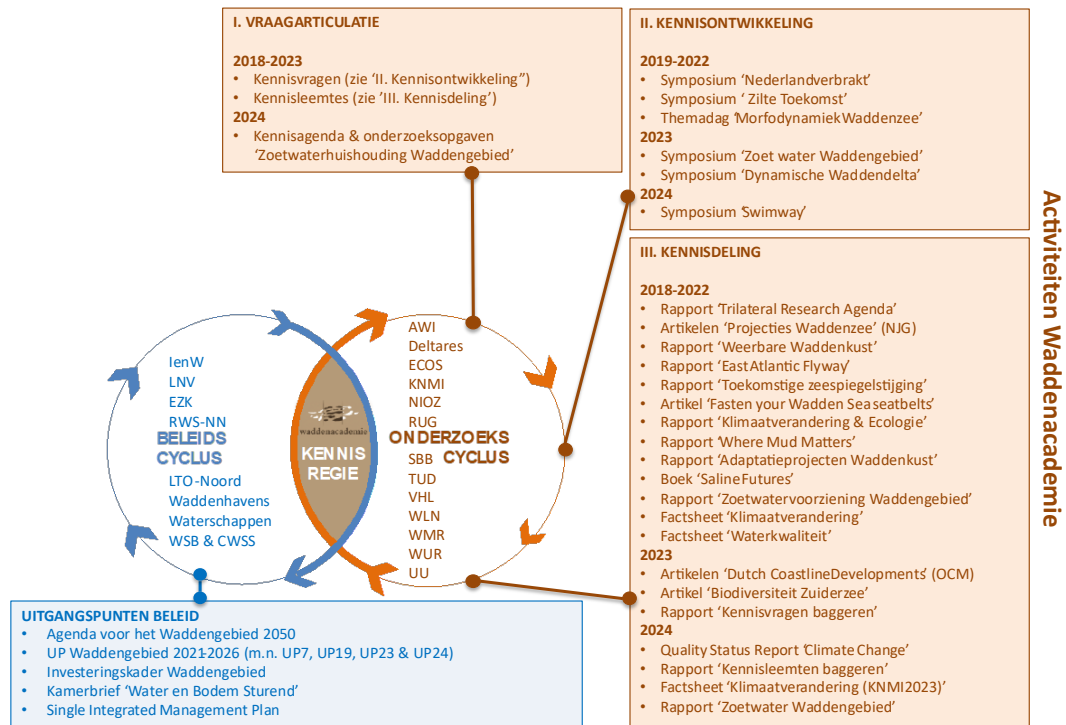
I. VRAAGARTICULATIE

2018-2023
• Kennisvragen (zie 'II. Kennisontwikkeling")
• Kennisleemtes (zie 'III. Kennisdeling')
2024
• Kennisagenda & onderzoeksopgaven 'Zoetwaterhuishouding Waddengebied'

II. KENNISONTWIKKELING

2019-2022
• Symposium 'Nederlandverbrakt'
• Symposium ' Zilte Toekomst'
• Themadag 'MorfodynamiekWaddenzee'
2023
• Symposium 'Zoet water Waddengebied'
• Symposium 'Dynamische Waddendelta'
2024
• Symposium 'Swimway'

Activiteiten Waddenacademie

III. KENNISDELING

2018-2022
• Rapport 'Trilateral Research Agenda'
• Artikelen 'Projecties Waddenzee' (NJG)
• Rapport 'Weerbare Waddenkust'
• Rapport 'East Atlantic Flyway'
• Rapport 'Toekomstige zeespiegelstijging'
• Artikel 'Fasten your Wadden Sea seatbelts'
• Rapport 'Klimaatverandering & Ecologie'
• Rapport 'Where Mud Matters'
• Rapport 'Adaptatieprojecten Waddenkust'
• Boek 'SalineFutures'
• Rapport 'Zoetwatervoorziening Waddengebied'
• Factsheet 'Klimaatverandering'
• Factsheet 'Waterkwaliteit'
2023
• Artikelen 'Dutch CoastlineDevelopments' (OCM)
• Artikel 'Biodiversiteit Zuiderzee'
• Rapport 'Kennisvragen baggeren'
2024
• Quality Status Report 'Climate Change'
• Rapport 'Kennisleemten baggeren'
• Factsheet 'Klimaatverandering (KNMI2023)'
• Rapport 'Zoetwater Waddengebied'

IenW
LNV
EZK
RWS-NN
BELEIDS CYCLUS
LTO-Noord
Waddenhavens
Waterschappen
WSB & CWSS

waddenacademie
KENNIS REGIE

AWI
Deltares
ECOS
KNMI
NIOZ
RUG
ONDERZOEKS CYCLUS
SBB
TUD
VHL
WLN
WMR
WUR
UU

UITGANGSPUNTEN BELEID
• Agenda voor het Waddengebied 2050
• UP Waddengebied 2021-2026 (m.n. UP7, UP19, UP23 & UP24)
• Investeringskader Waddengebied
• Kamerbrief 'Water en Bodem Sturend'
• Single Integrated Management Plan